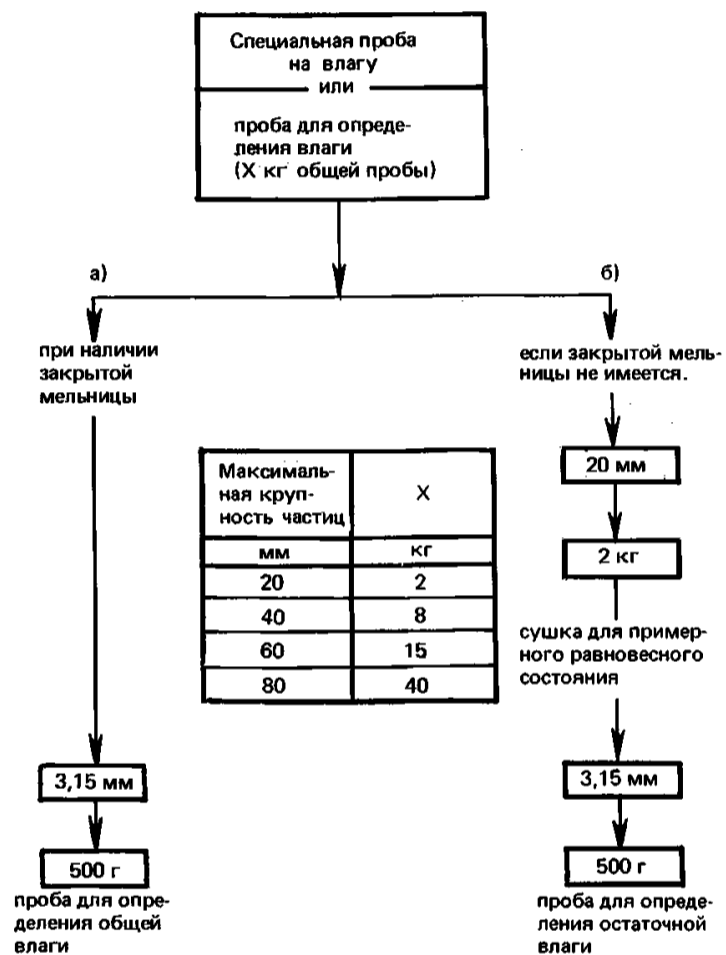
Специальная проба на влагу
или
проба для определения влаги
(X кг общей пробы)

а)

при наличии закрытой мельницы

| Максимальная крупность частиц | X |
|---|---|
| мм | кг |
| 20 | 2 |
| 40 | 8 |
| 60 | 15 |
| 80 | 40 |

3,15 мм

500 г

проба для определения общей влаги

б)

если закрытой мельницы не имеется.

20 мм

2 кг

сушка для примерного равновесного состояния

3,15 мм

500 г

проба для определения остаточной влаги